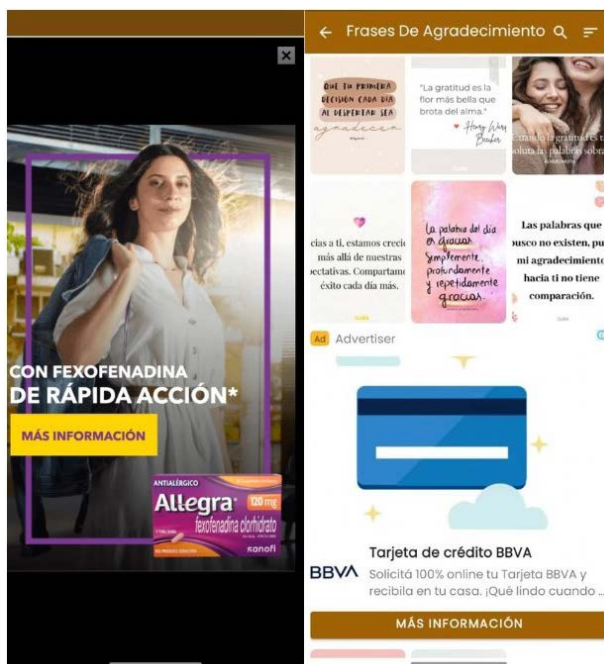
CON FEXOFENADINA DE RÁPIDA ACCIÓN*

MÁS INFORMACIÓN

ANTIALÉRGICO
Allegra 120 mg
fexofenadina clorhidrato
sanofi

Frases De Agradecimiento

QUE TU PRIMERA DECISIÓN CADA DÍA AL DESPERTAR SEA agradecer

"La gratitud es la flor más bella que brota del alma." Henry Ward Beecher

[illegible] la gratitud es t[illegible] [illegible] palabras sobra

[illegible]cias a ti, estamos creci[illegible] más allá de nuestras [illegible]ectativas. Compartam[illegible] éxito cada día más.

La palabra del día es gracias. Simplemente, profundamente y repetidamente gracias.

Las palabras que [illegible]usco no existen, pu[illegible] mi agradecimiento hacia ti no tiene comparación.

Ad Advertiser

Tarjeta de crédito BBVA
BBVA Solicitá 100% online tu Tarjeta BBVA y recibila en tu casa. ¡Qué lindo cuando ...

MÁS INFORMACIÓN